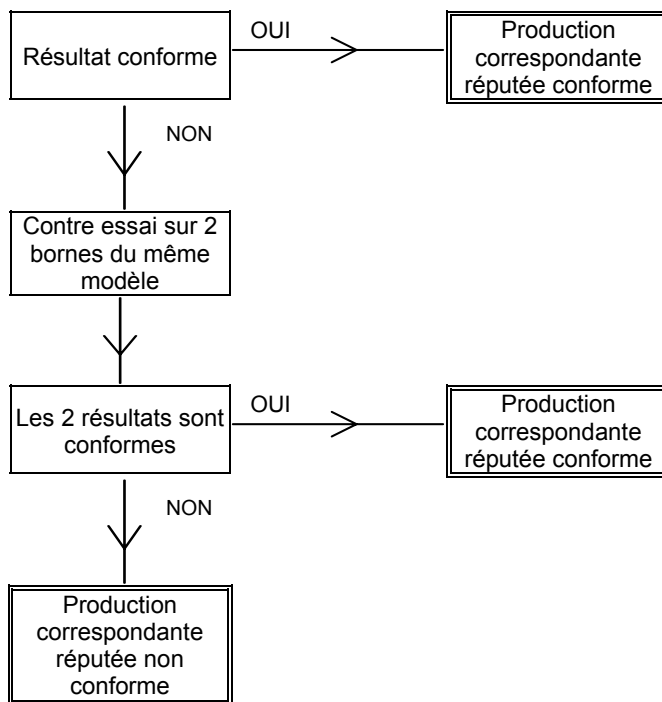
Résultat conforme

OUI

Production correspondante réputée conforme

NON

Contre essai sur 2 bornes du même modèle

Les 2 résultats sont conformes

OUI

Production correspondante réputée conforme

NON

Production correspondante réputée non conforme